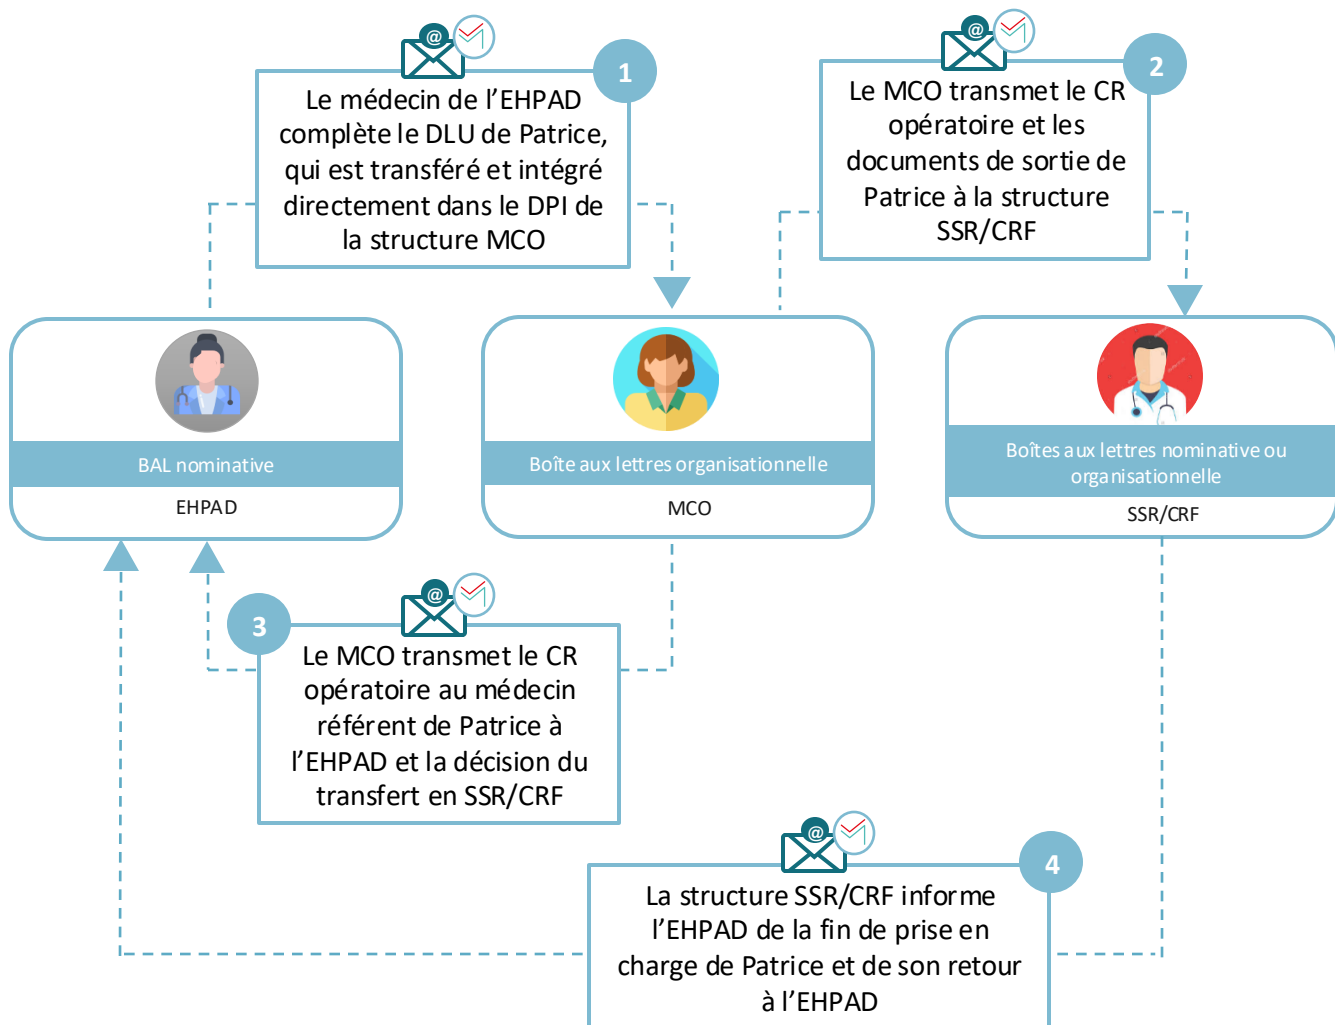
1

Le médecin de l'EHPAD complète le DLU de Patrice, qui est transféré et intégré directement dans le DPI de la structure MCO

2

Le MCO transmet le CR opératoire et les documents de sortie de Patrice à la structure SSR/CRF

BAL nominative

EHPAD

Boîte aux lettres organisationnelle

MCO

Boîtes aux lettres nominative ou organisationnelle

SSR/CRF

3

Le MCO transmet le CR opératoire au médecin référent de Patrice à l'EHPAD et la décision du transfert en SSR/CRF

4

La structure SSR/CRF informe l'EHPAD de la fin de prise en charge de Patrice et de son retour à l'EHPAD